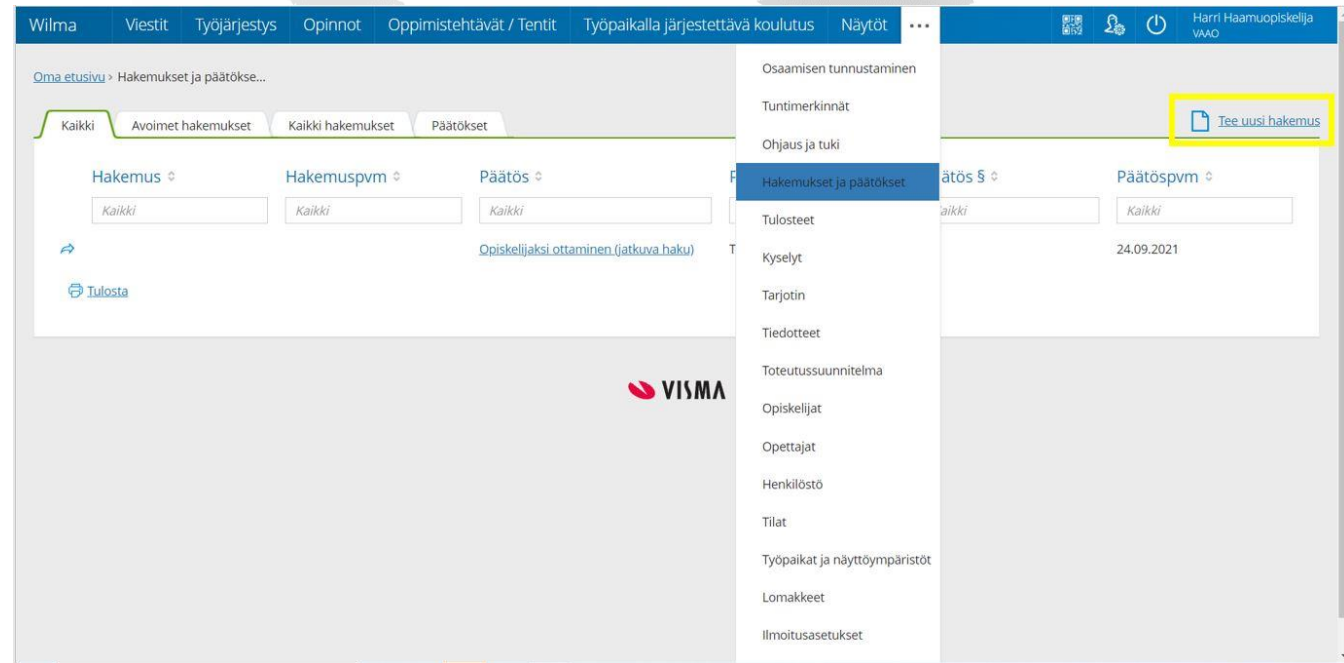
Wilma Viestit Työjärjestys Opinnot Oppimistehtävät / Tentit Työpaikalla järjestettävä koulutus Näytöt ···

Harri Haamuopiskelija
VAAO

Oma etusivu > Hakemukset ja päätökse...

Kaikki | Avoimet hakemukset | Kaikki hakemukset | Päätökset

Tee uusi hakemus

| Hakemus | Hakemuspvm | Päätös | P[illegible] | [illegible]ätös § | Päätöspvm |
|---|---|---|---|---|---|
| Kaikki | Kaikki | Kaikki | | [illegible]aikki | Kaikki |
| | | Opiskelijaksi ottaminen (jatkuva haku) | T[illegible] | | 24.09.2021 |

Tulosta

VISMA

Osaamisen tunnustaminen
Tuntimerkinnät
Ohjaus ja tuki
Hakemukset ja päätökset
Tulosteet
Kyselyt
Tarjotin
Tiedotteet
Toteutussuunnitelma
Opiskelijat
Opettajat
Henkilöstö
Tilat
Työpaikat ja näyttöympäristöt
Lomakkeet
Ilmoitusasetukset